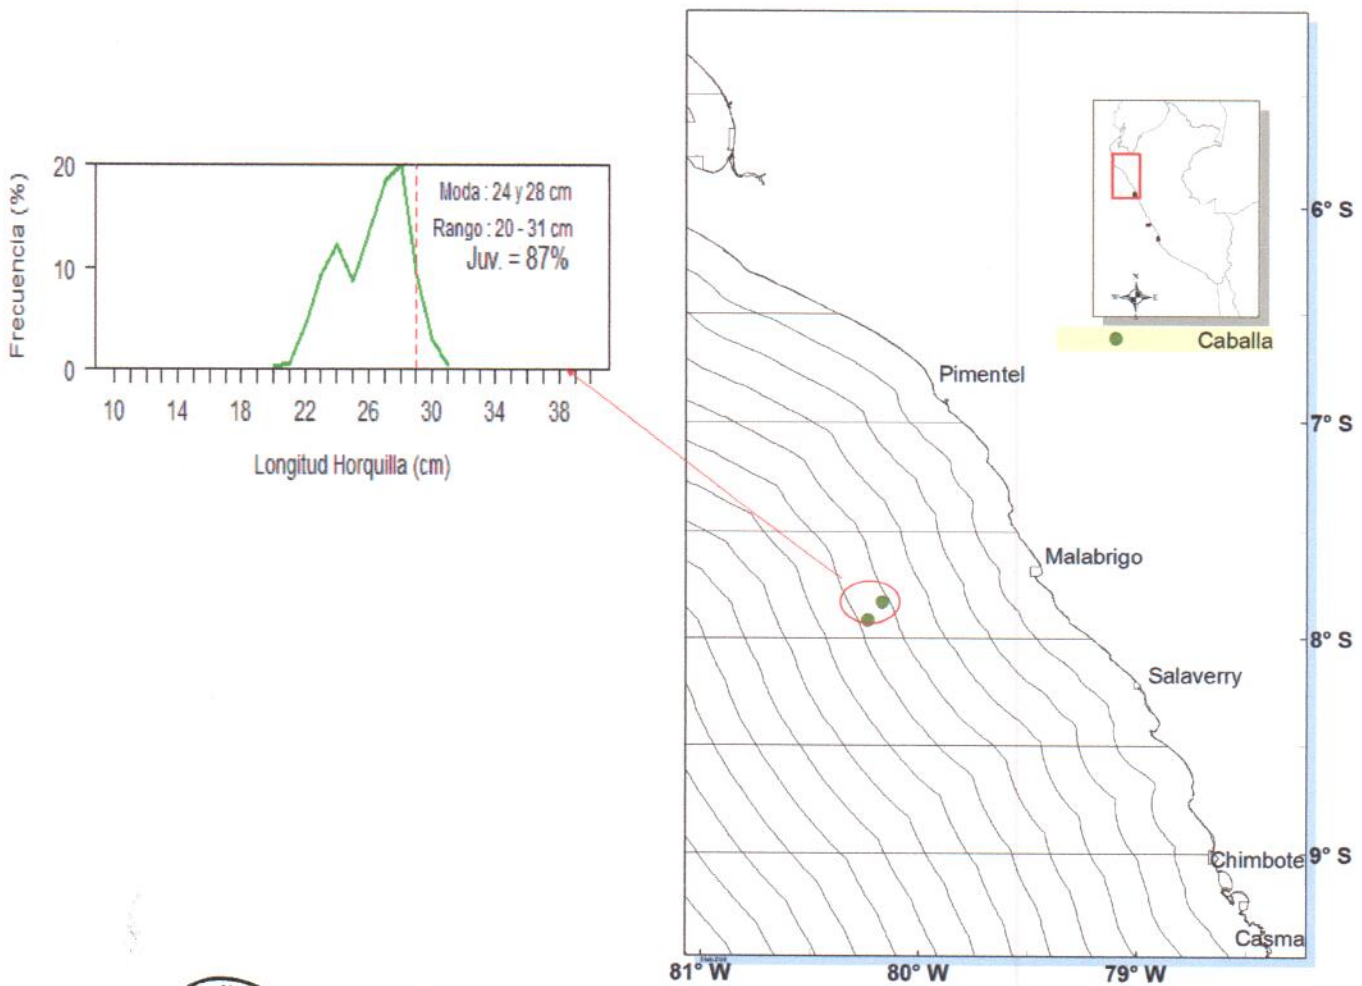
Frecuencia (%)

20

10

0

Moda : 24 y 28 cm

Rango : 20 - 31 cm

Juv. = 87%

10 14 18 22 26 30 34 38

Longitud Horquilla (cm)

Caballa

6° S

Pimentel

7° S

Malabrigo

8° S

Salaverry

Chimbote 9° S

Casma

81° W

80° W

79° W